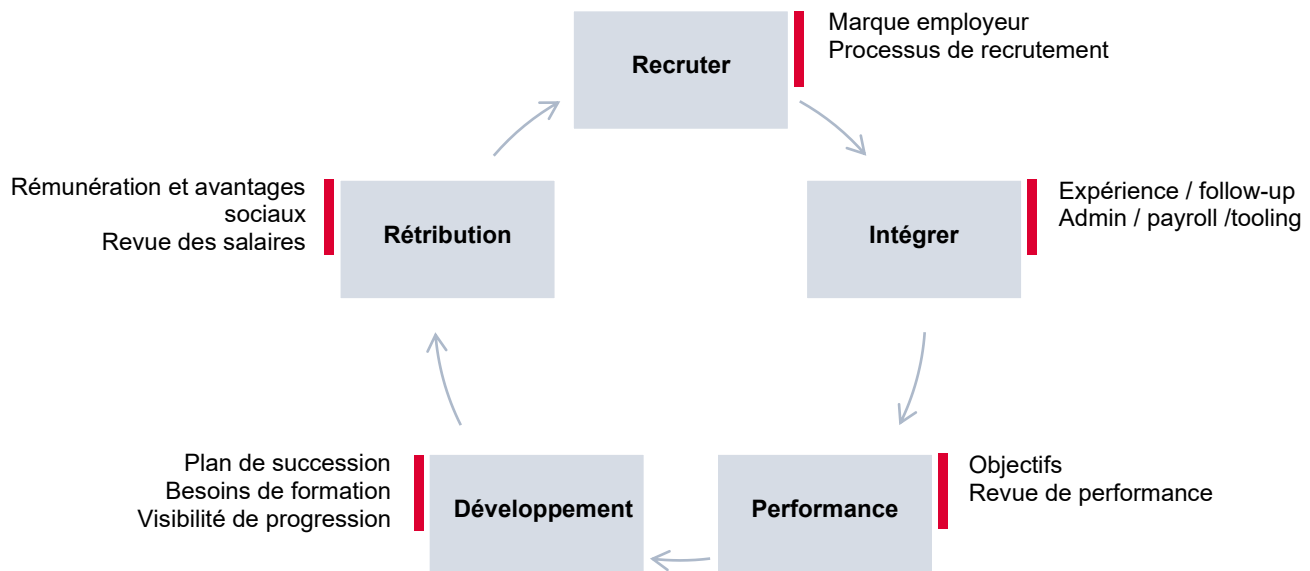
Recruter

Marque employeur
Processus de recrutement

Intégrer

Expérience / follow-up
Admin / payroll /tooling

Performance

Objectifs
Revue de performance

Développement

Plan de succession
Besoins de formation
Visibilité de progression

Rétribution

Rémunération et avantages sociaux
Revue des salaires